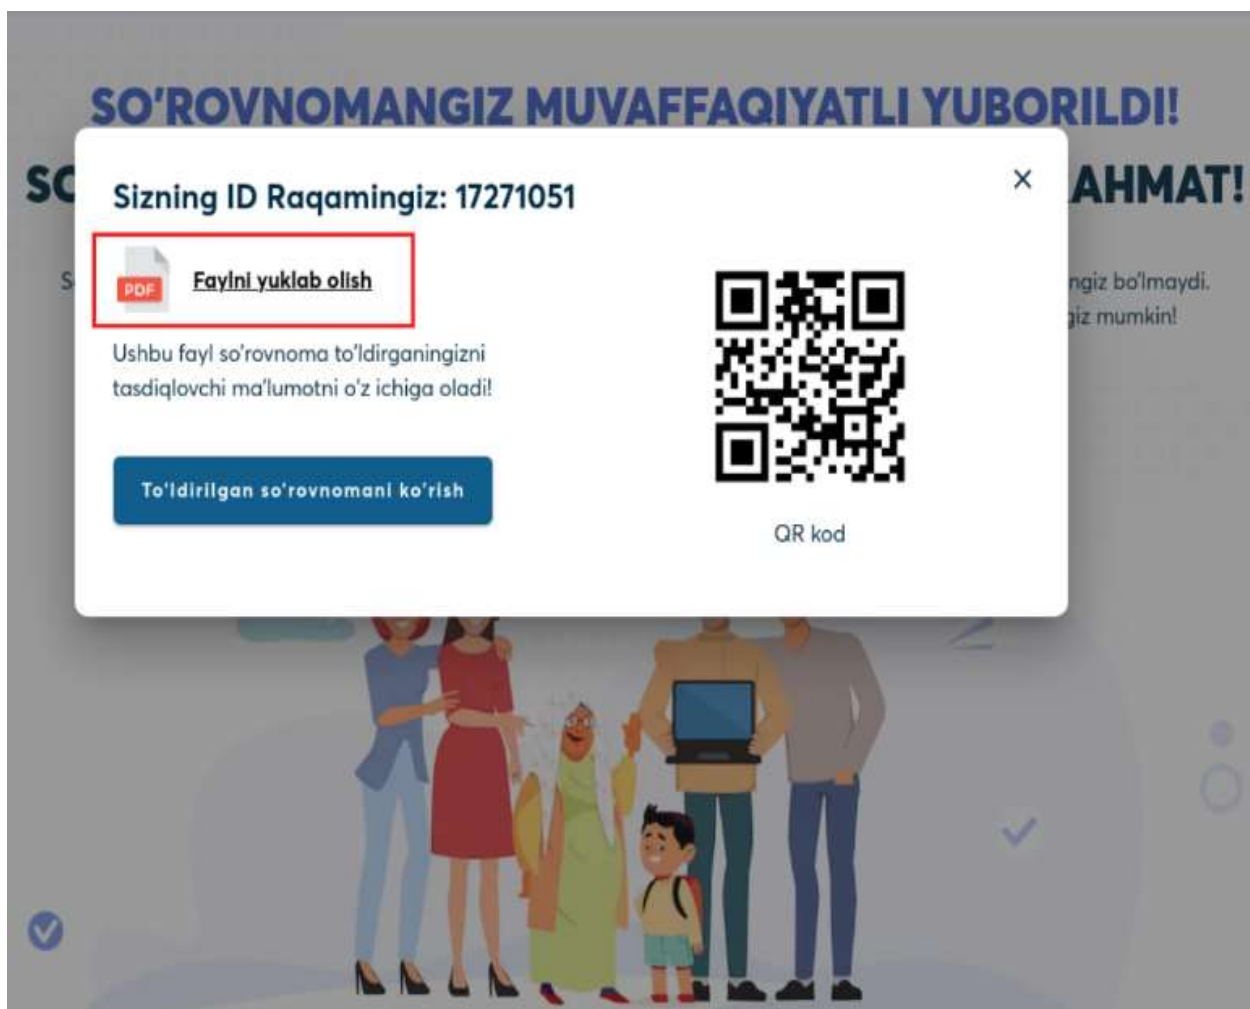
SO'ROVNOMANGIZ MUVAFFAQIYATLI YUBORILDI!

SO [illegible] AHMAT!

S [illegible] ngiz bo'lmaydi. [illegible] giz mumkin!

Sizning ID Raqamingiz: 17271051

×

PDF

Faylni yuklab olish

Ushbu fayl so'rovnoma to'ldirganingizni tasdiqlovchi ma'lumotni o'z ichiga oladi!

To'ldirilgan so'rovnomani ko'rish

QR kod